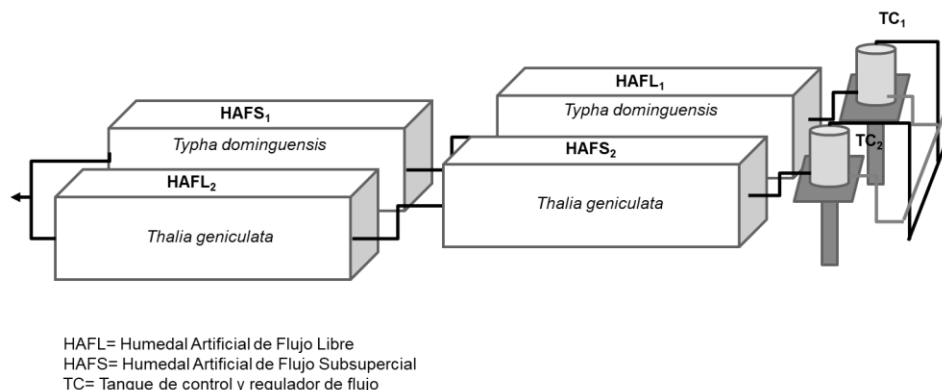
$TC_1$

$HAFL_1$

Typha dominguensis

$TC_2$

$HAFS_2$

Thalia geniculata

$HAFS_1$

Typha dominguensis

$HAFL_2$

Thalia geniculata

HAFL= Humedal Artificial de Flujo Libre
HAFS= Humedal Artificial de Flujo Subsupercial
TC= Tanque de control y regulador de flujo